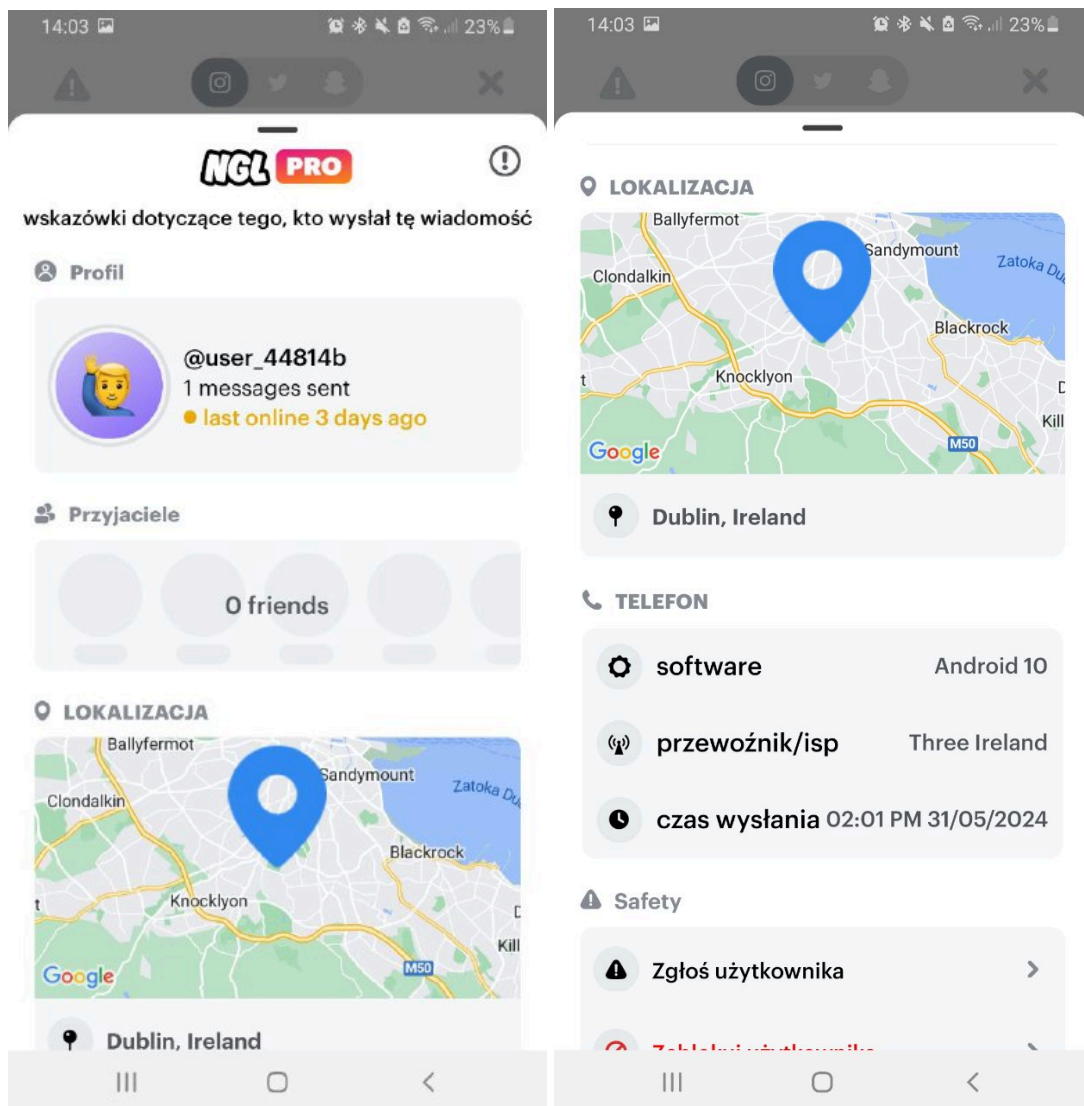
14:03

23%

NGL PRO

wskazówki dotyczące tego, kto wysłał tę wiadomość

Profil

@user_44814b
1 messages sent
last online 3 days ago

Przyjaciele

0 friends

LOKALIZACJA

Ballyfermot
Sandymount
Zatoka Du
Clondalkin
Blackrock
Knocklyon
t
D
Kill
M50
Google

Dublin, Ireland

14:03

23%

LOKALIZACJA

Ballyfermot
Sandymount
Zatoka Du
Clondalkin
Blackrock
Knocklyon
t
D
Kill
M50
Google

Dublin, Ireland

TELEFON

software Android 10

przewoźnik/isp Three Ireland

czas wysłania 02:01 PM 31/05/2024

Safety

Zgłoś użytkownika

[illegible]